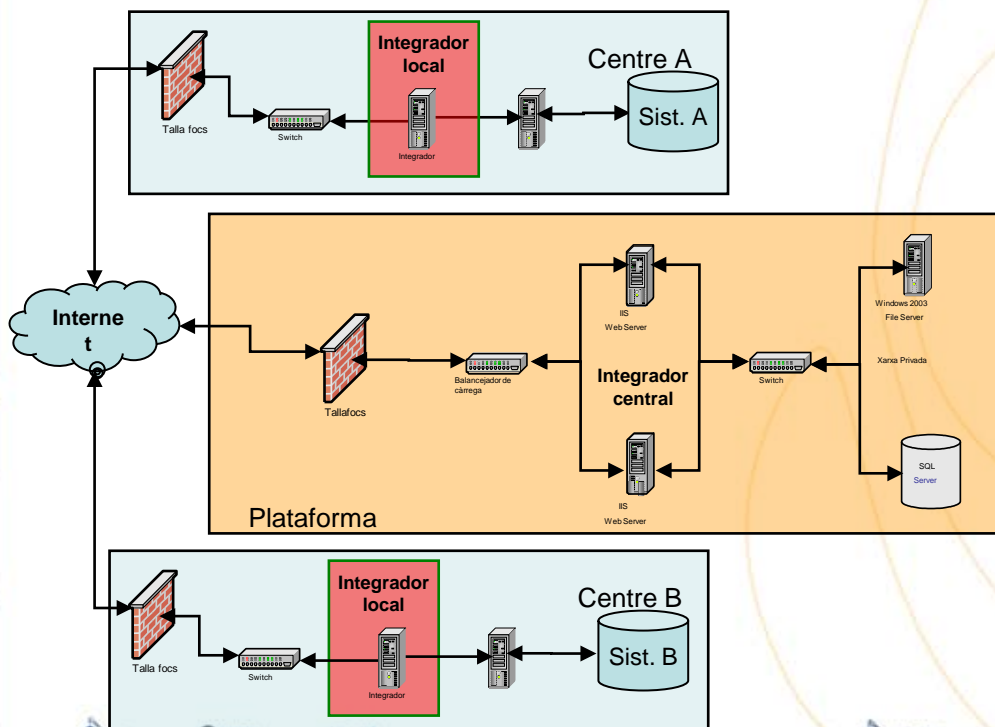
Integrador local

Centre A

Sist. A

Talla focs

Switch

Integrador

Interne t

IIS Web Server

Windows 2003 File Server

Tallafocs

Balancejador de càrrega

Integrador central

Switch

Xarxa Privada

SQL Server

IIS Web Server

Plataforma

Integrador local

Centre B

Sist. B

Talla focs

Switch

Integrador